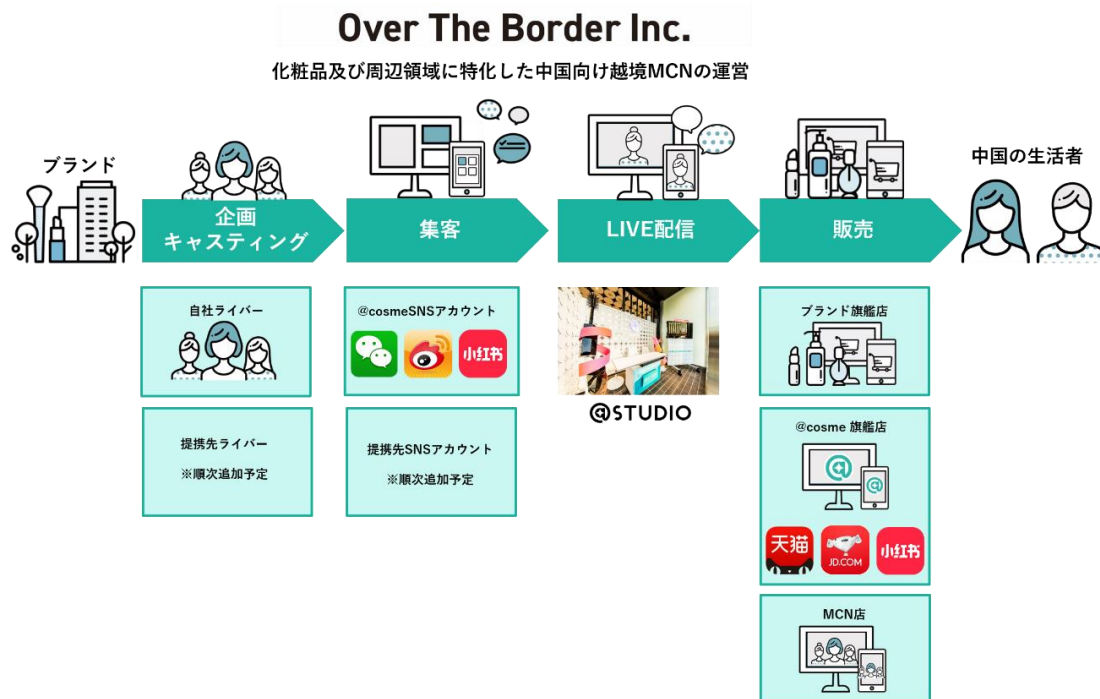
Over The Border Inc.

化粧品及び周辺領域に特化した中国向け越境MCNの運営

ブランド

企画
キャスティング

集客

LIVE配信

販売

中国の生活者

自社ライバー

提携先ライバー

※順次追加予定

@cosmeSNSアカウント

小红书

提携先SNSアカウント

※順次追加予定

@STUDIO

ブランド旗艦店

@cosme 旗艦店

天猫

JD.COM

小红书

MCN店